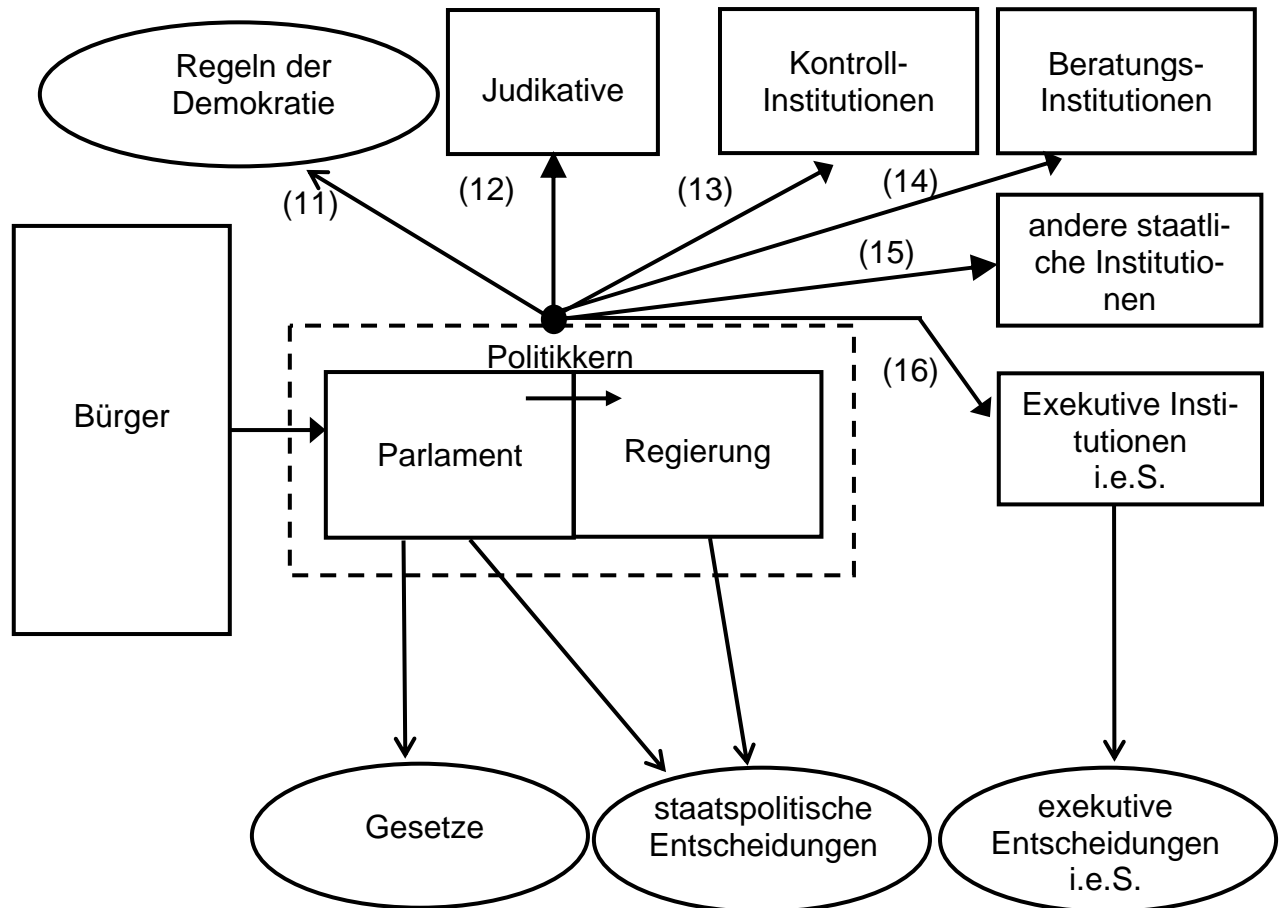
Regeln der Demokratie

Judikative

Kontroll-Institutionen

Beratungs-Institutionen

(11)

(12)

(13)

(14)

andere staatliche Institutionen

(15)

Bürger

Politikkern

(16)

Exekutive Institutionen i.e.S.

Parlament

Regierung

Gesetze

staatspolitische Entscheidungen

exekutive Entscheidungen i.e.S.